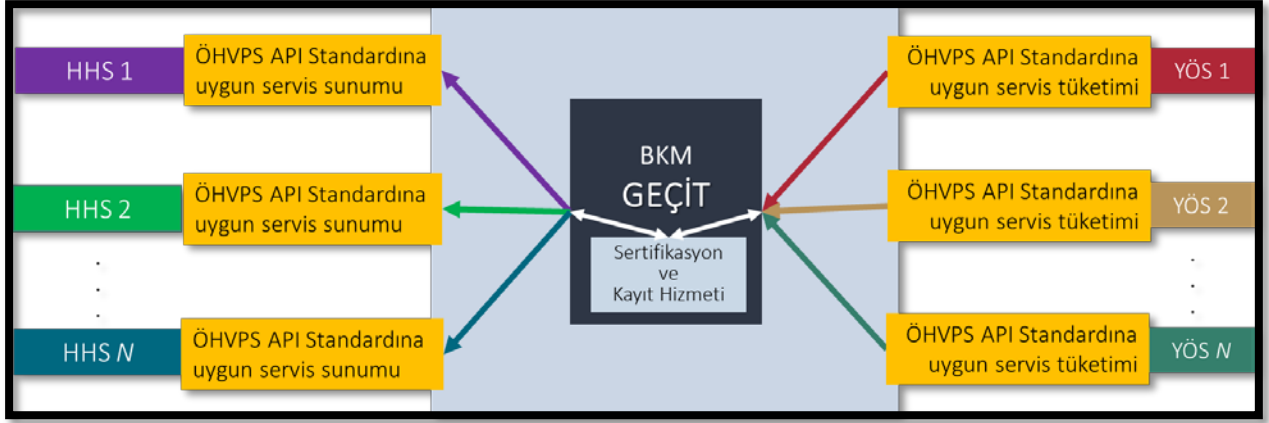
HHS 1

ÖHVPS API Standardına uygun servis sunumu

HHS 2

ÖHVPS API Standardına uygun servis sunumu

.
.
.

HHS *N*

ÖHVPS API Standardına uygun servis sunumu

BKM

GEÇİT

Sertifikasyon ve Kayıt Hizmeti

ÖHVPS API Standardına uygun servis tüketimi

YÖS 1

ÖHVPS API Standardına uygun servis tüketimi

YÖS 2

.
.
.

ÖHVPS API Standardına uygun servis tüketimi

YÖS *N*